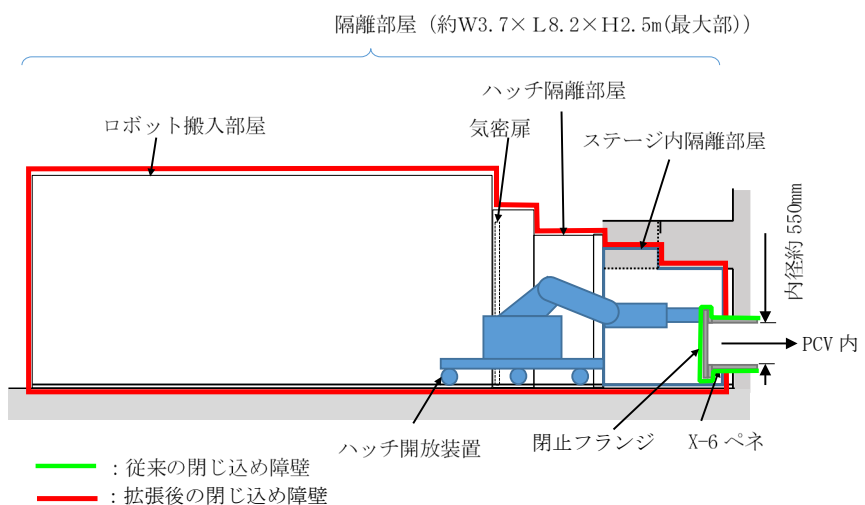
隔離部屋（約W3.7×L8.2×H2.5m(最大部)）

ハッチ隔離部屋

ロボット搬入部屋

気密扉

ステージ内隔離部屋

内径約 550mm

PCV 内

ハッチ開放装置

閉止フランジ

X-6 ペネ

：従来の閉じ込め障壁

：拡張後の閉じ込め障壁